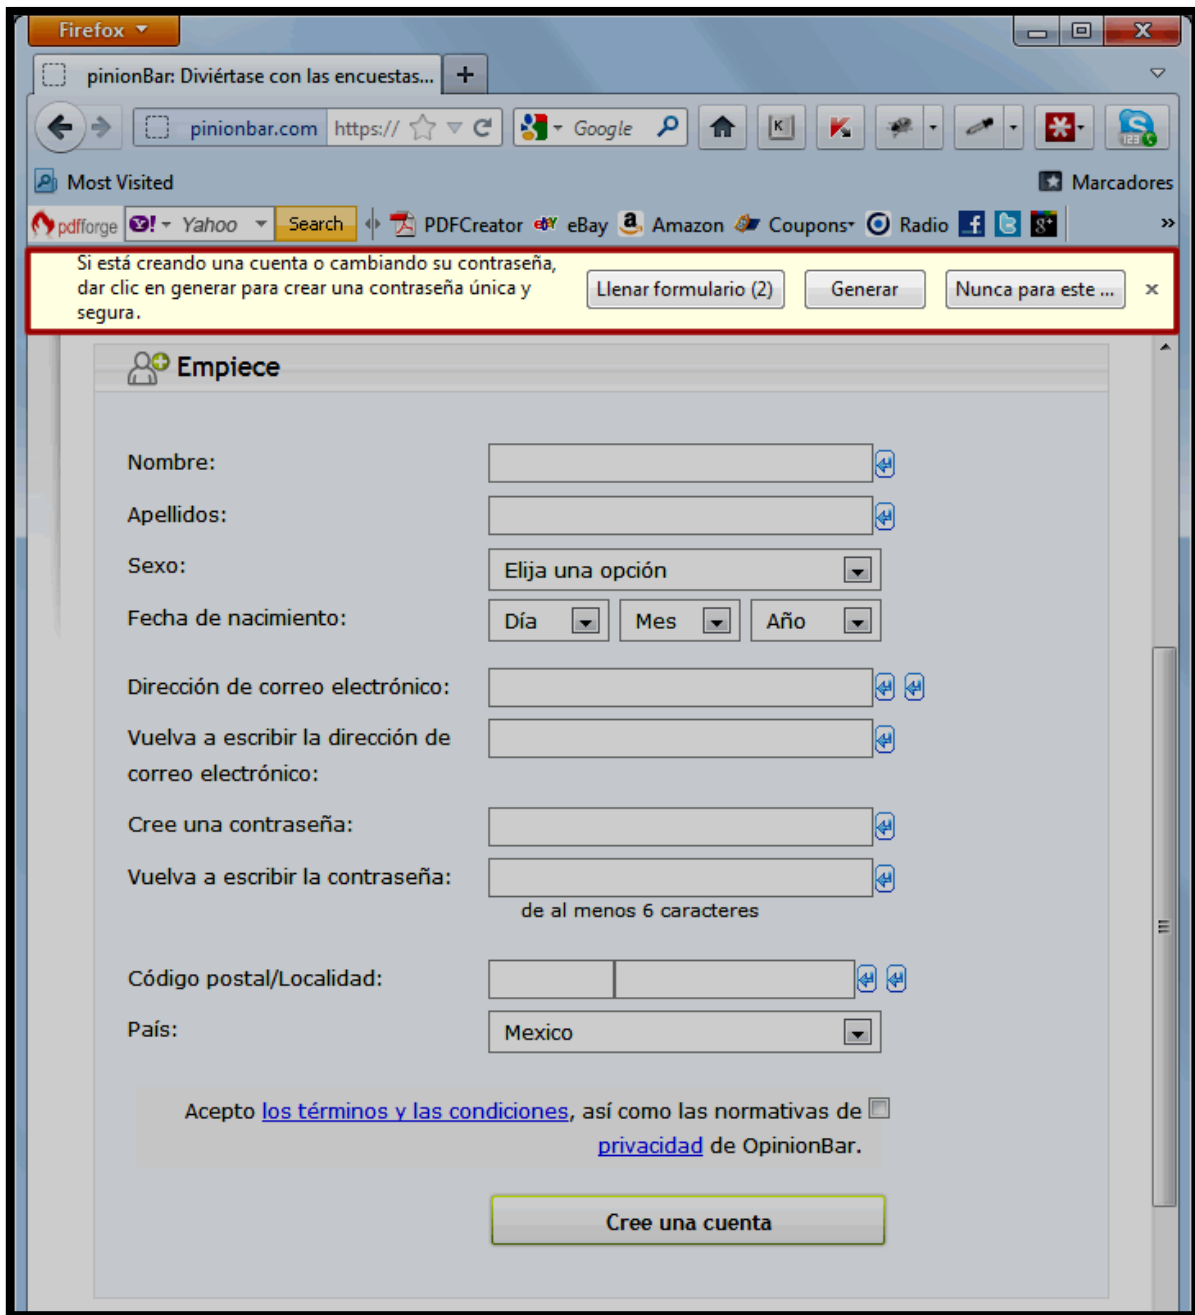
Firefox

pinionBar: Diviértase con las encuestas... +

pinionbar.com https://

Google

Most Visited

Marcadores

pdfforge Yahoo Search PDFCreator eBay Amazon Coupons Radio

Si está creando una cuenta o cambiando su contraseña, dar clic en generar para crear una contraseña única y segura.

Llenar formulario (2) Generar Nunca para este ...

Empiece

Nombre:

Apellidos:

Sexo: Elija una opción

Fecha de nacimiento: Día Mes Año

Dirección de correo electrónico:

Vuelva a escribir la dirección de correo electrónico:

Cree una contraseña:

Vuelva a escribir la contraseña:

de al menos 6 caracteres

Código postal/Localidad:

País: Mexico

Acepto los términos y las condiciones, así como las normativas de privacidad de OpinionBar.

Cree una cuenta